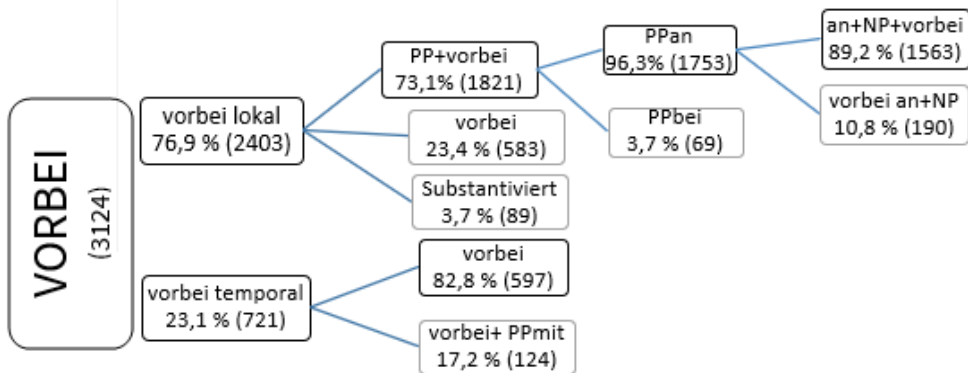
VORBEI
(3124)

vorbei lokal
76,9 % (2403)

PP+vorbei
73,1% (1821)

PPan
96,3% (1753)

an+NP+vorbei
89,2 % (1563)

vorbei an+NP
10,8 % (190)

PPbei
3,7 % (69)

vorbei
23,4 % (583)

Substantiviert
3,7 % (89)

vorbei temporal
23,1 % (721)

vorbei
82,8 % (597)

vorbei+ PPmit
17,2 % (124)